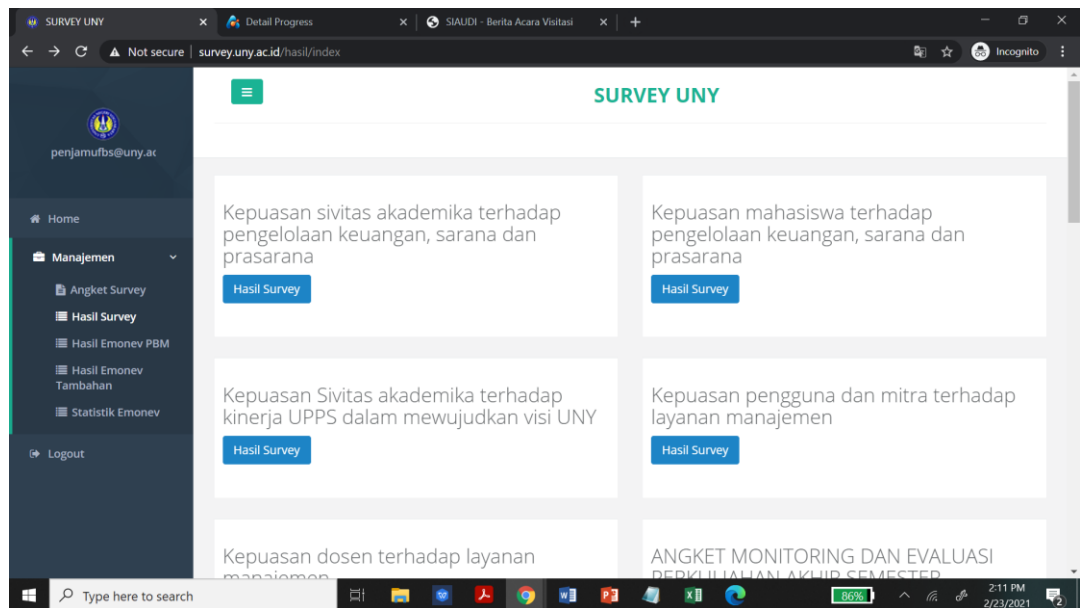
SURVEY UNY
Detail Progress
SIAUDI - Berita Acara Visitasi
Not secure | survey.uny.ac.id/hasil/index
Incognito

SURVEY UNY

penjamufbs@uny.ac

Home
Manajemen
Angket Survey
Hasil Survey
Hasil Emonev PBM
Hasil Emonev Tambahan
Statistik Emonev
Logout

Kepuasan sivitas akademika terhadap pengelolaan keuangan, sarana dan prasarana
Hasil Survey

Kepuasan mahasiswa terhadap pengelolaan keuangan, sarana dan prasarana
Hasil Survey

Kepuasan Sivitas akademika terhadap kinerja UPPS dalam mewujudkan visi UNY
Hasil Survey

Kepuasan pengguna dan mitra terhadap layanan manajemen
Hasil Survey

Kepuasan dosen terhadap layanan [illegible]

ANGKET MONITORING DAN EVALUASI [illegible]

Type here to search
86%
2:11 PM
2/23/2021
2